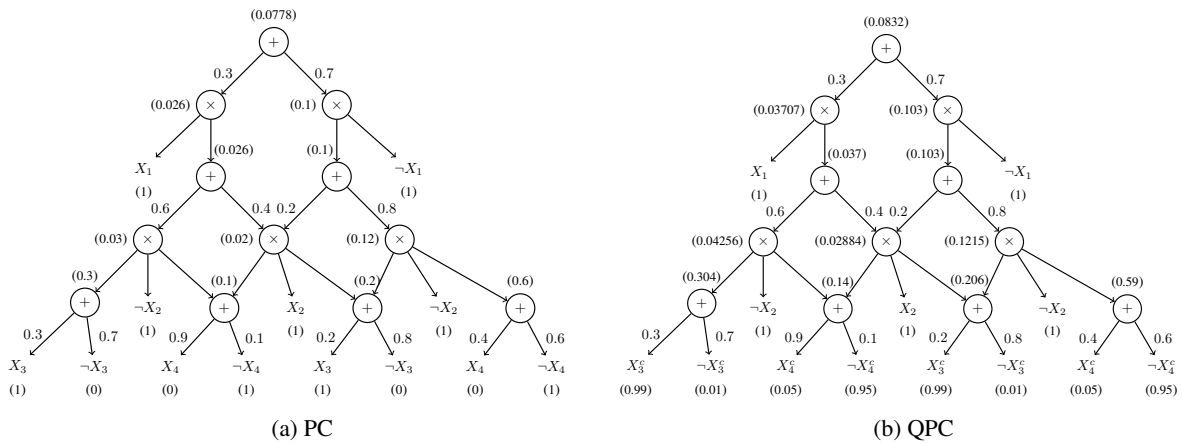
(0.0778)
+
0.3 0.7
(0.026) × (0.1) ×
$X_1$ (0.026) (0.1) $\neg X_1$
(1) + + (1)
0.6 0.4 0.2 0.8
(0.03) × (0.02) × (0.12) ×
(0.3) (0.1) (0.2) (0.6)
+ $\neg X_2$ + $X_2$ + $\neg X_2$ +
0.3 0.7 (1) 0.9 0.1 (1) 0.2 0.8 (1) 0.4 0.6
$X_3$ $\neg X_3$ $X_4$ $\neg X_4$ $X_3$ $\neg X_3$ $X_4$ $\neg X_4$
(1) (0) (0) (1) (1) (0) (0) (1)

(a) PC

(0.0832)
+
0.3 0.7
(0.03707) × (0.103) ×
$X_1$ (0.037) (0.103) $\neg X_1$
(1) + + (1)
0.6 0.4 0.2 0.8
(0.04256) × (0.02884) × (0.1215) ×
(0.304) (0.14) (0.206) (0.59)
+ $\neg X_2$ + $X_2$ + $\neg X_2$ +
0.3 0.7 (1) 0.9 0.1 (1) 0.2 0.8 (1) 0.4 0.6
$X_3^c$ $\neg X_3^c$ $X_4^c$ $\neg X_4^c$ $X_3^c$ $\neg X_3^c$ $X_4^c$ $\neg X_4^c$
(0.99) (0.01) (0.05) (0.95) (0.99) (0.01) (0.05) (0.95)

(b) QPC